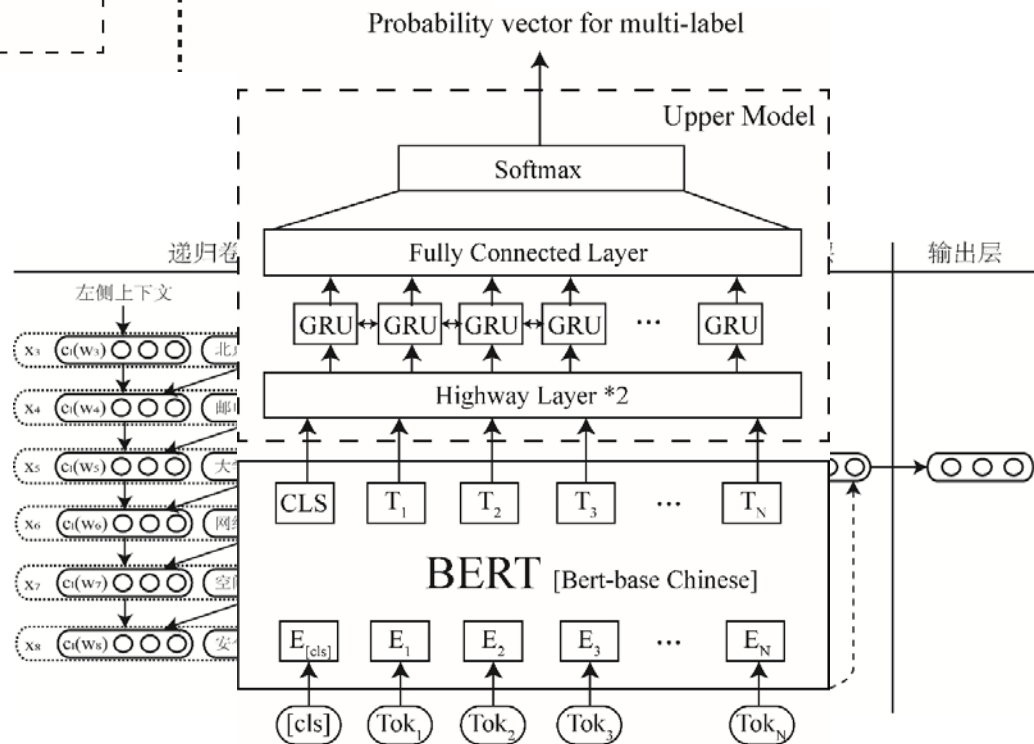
Probability vector for multi-label

Upper Model

Softmax

递归卷

Fully Connected Layer

输出层

左侧上下文

GRU GRU GRU GRU ··· GRU

$x_3$ $c_l(w_3)$ 北

Highway Layer *2

$x_4$ $c_l(w_4)$ 邮

$x_5$ $c_l(w_5)$ 大

CLS $T_1$ $T_2$ $T_3$ ··· $T_N$

$x_6$ $c_l(w_6)$ 网

BERT [Bert-base Chinese]

$x_7$ $c_l(w_7)$ 空

$x_8$ $c_l(w_8)$ 安

$E_{[cls]}$ $E_1$ $E_2$ $E_3$ ··· $E_N$

[cls] $Tok_1$ $Tok_2$ $Tok_3$ $Tok_N$